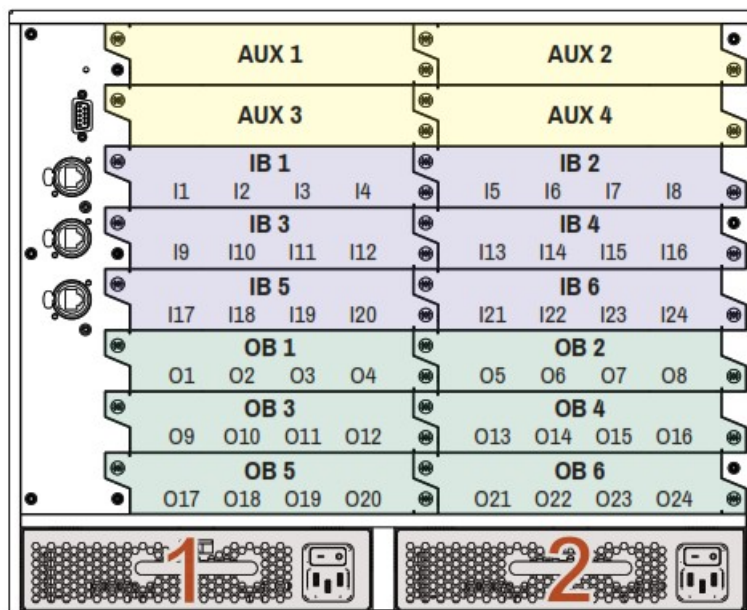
AUX 1
AUX 2
AUX 3
AUX 4
IB 1
I1 I2 I3 I4
IB 2
I5 I6 I7 I8
IB 3
I9 I10 I11 I12
IB 4
I13 I14 I15 I16
IB 5
I17 I18 I19 I20
IB 6
I21 I22 I23 I24
OB 1
O1 O2 O3 O4
OB 2
O5 O6 O7 O8
OB 3
O9 O10 O11 O12
OB 4
O13 O14 O15 O16
OB 5
O17 O18 O19 O20
OB 6
O21 O22 O23 O24
1
2